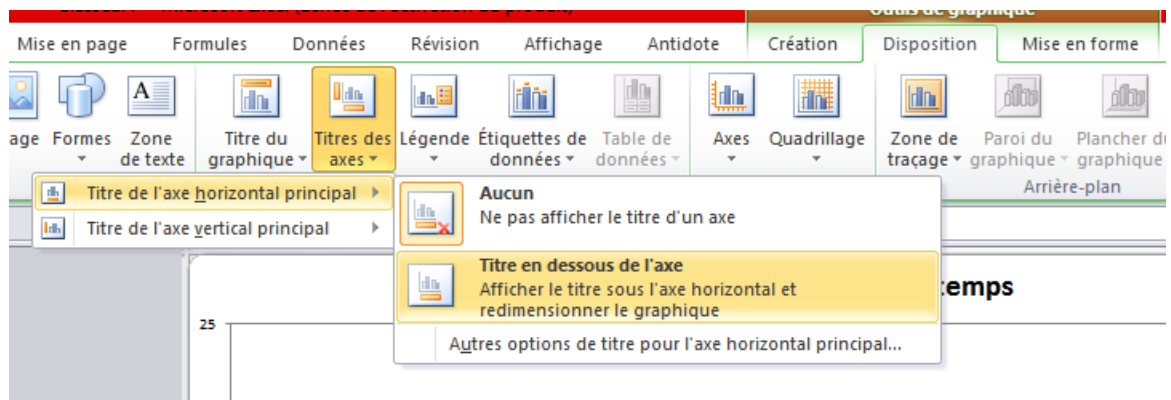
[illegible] Outils de graphique

Mise en page | Formules | Données | Révision | Affichage | Antidote | Création | Disposition | Mise en forme

age | Formes | Zone de texte | Titre du graphique | Titres des axes | Légende | Étiquettes de données | Table de données | Axes | Quadrillage | Zone de traçage | Paroi du graphique | Plancher d graphique

Arrière-plan

Titre de l'axe horizontal principal

Titre de l'axe vertical principal

Aucun
Ne pas afficher le titre d'un axe

Titre en dessous de l'axe
Afficher le titre sous l'axe horizontal et redimensionner le graphique

Autres options de titre pour l'axe horizontal principal...

temps

25